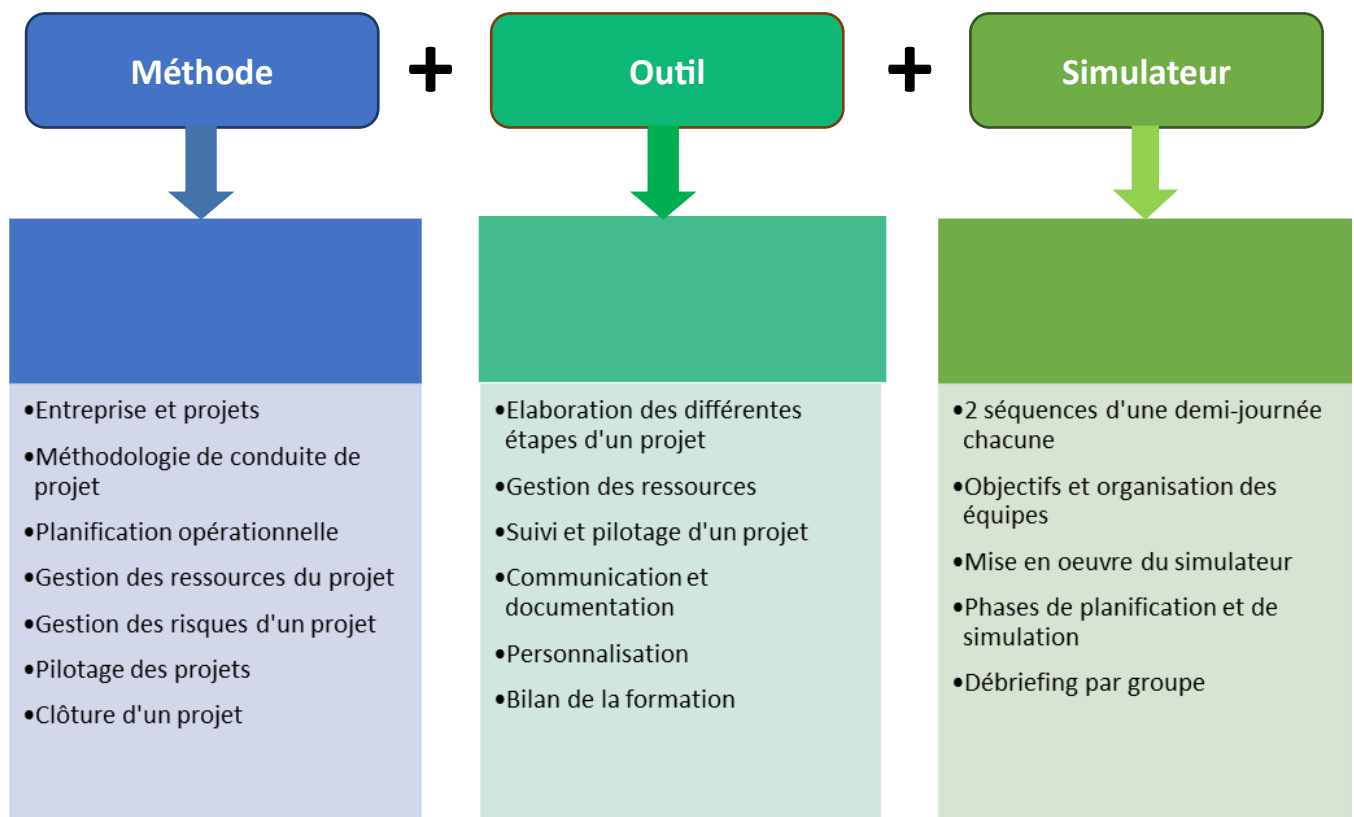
Méthode

+

Outil

+

Simulateur

•Entreprise et projets

•Méthodologie de conduite de projet

•Planification opérationnelle

•Gestion des ressources du projet

•Gestion des risques d'un projet

•Pilotage des projets

•Clôture d'un projet

•Elaboration des différentes étapes d'un projet

•Gestion des ressources

•Suivi et pilotage d'un projet

•Communication et documentation

•Personnalisation

•Bilan de la formation

•2 séquences d'une demi-journée chacune

•Objectifs et organisation des équipes

•Mise en oeuvre du simulateur

•Phases de planification et de simulation

•Débriefing par groupe